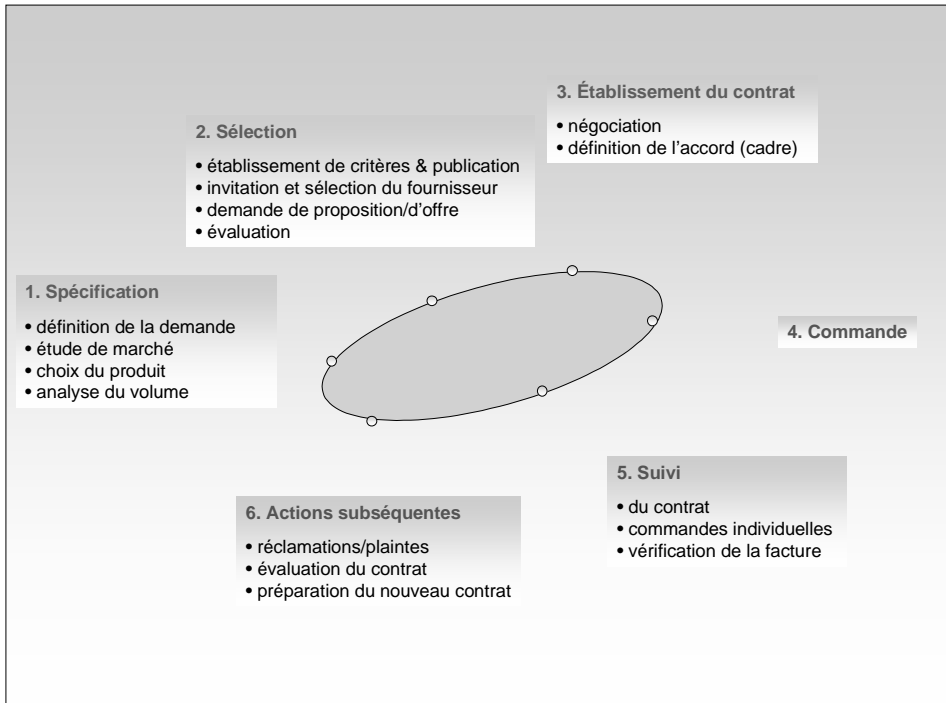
3. Établissement du contrat

• négociation
• définition de l’accord (cadre)

2. Sélection

• établissement de critères & publication
• invitation et sélection du fournisseur
• demande de proposition/d’offre
• évaluation

1. Spécification

• définition de la demande
• étude de marché
• choix du produit
• analyse du volume

4. Commande

5. Suivi

• du contrat
• commandes individuelles
• vérification de la facture

6. Actions subséquentes

• réclamations/plaintes
• évaluation du contrat
• préparation du nouveau contrat